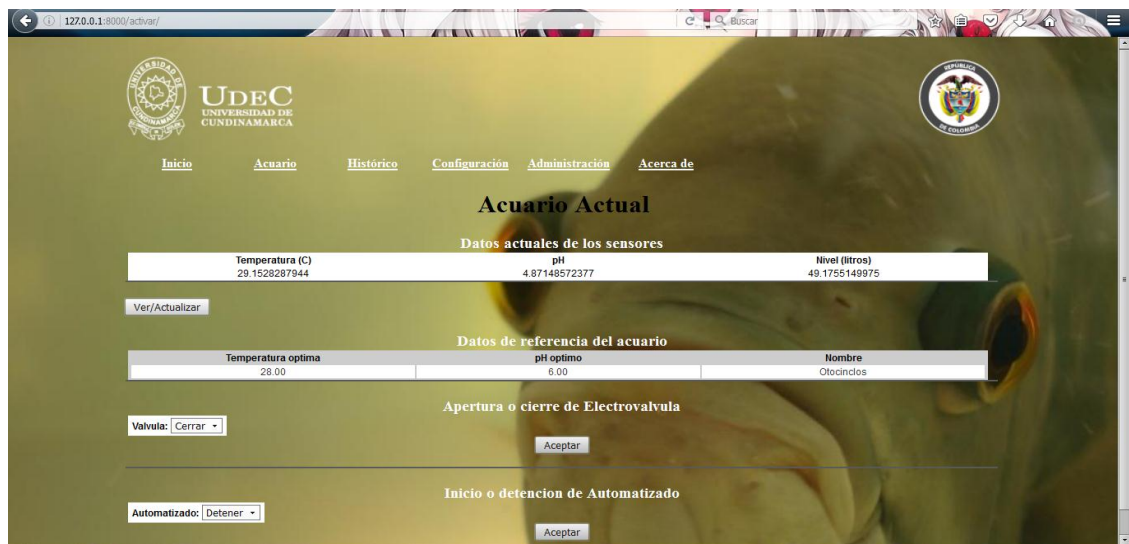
127.0.0.1:8000/activar/

Buscar

UNIVERSIDAD DE CUNDINAMARCA

UDEC
UNIVERSIDAD DE CUNDINAMARCA

REPÚBLICA DE COLOMBIA

Inicio Acuario Histórico Configuración Administración Acerca de

Acuario Actual

Datos actuales de los sensores

| Temperatura (C) | pH | Nivel (litros) |
|---|---|---|
| 29.1528287944 | 4.87148572377 | 49.1755149975 |

Ver/Actualizar

Datos de referencia del acuario

| Temperatura optima | pH optimo | Nombre |
|---|---|---|
| 28.00 | 6.00 | Otocinclos |

Apertura o cierre de Electrovalvula

Valvula: Cerrar

Aceptar

Inicio o detencion de Automatizado

Automatizado: Detener

Aceptar